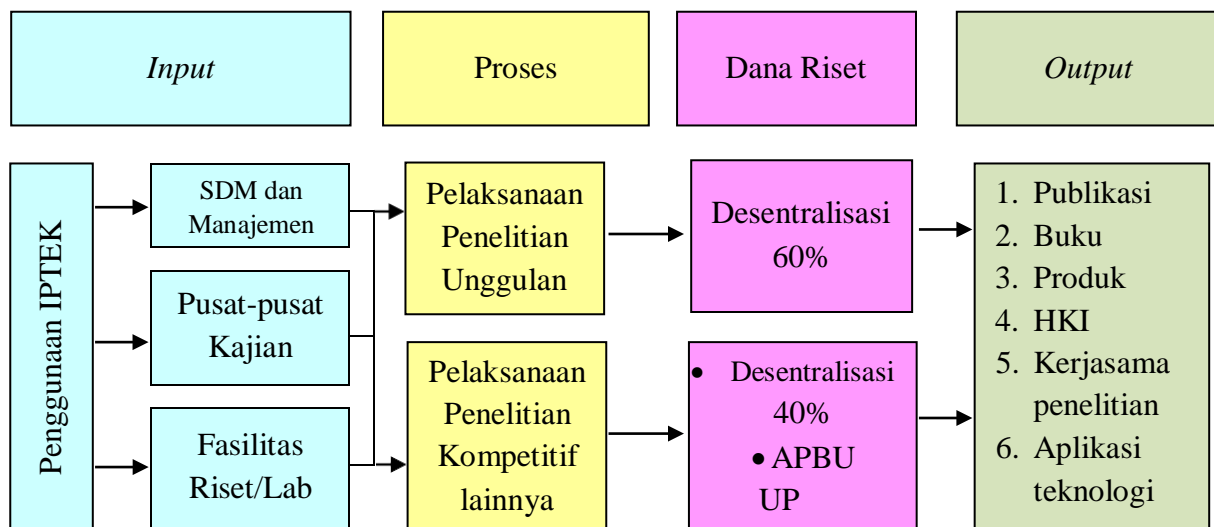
Input

Proses

Dana Riset

Output

Penggunaan IPTEK

SDM dan Manajemen

Pusat-pusat Kajian

Fasilitas Riset/Lab

Pelaksanaan Penelitian Unggulan

Pelaksanaan Penelitian Kompetitif lainnya

Desentralisasi 60%

- Desentralisasi 40%
- APBU UP

1. Publikasi
2. Buku
3. Produk
4. HKI
5. Kerjasama penelitian
6. Aplikasi teknologi